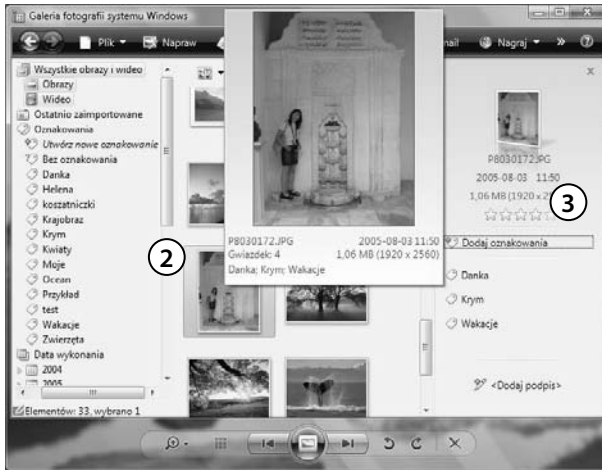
Galeria fotografii systemu Windows

Plik ▾ Napraw ail Nagraj ▾ »

Wszystkie obrazy i wideo
Obrazy
Wideo
Ostatnio zaimportowane
Oznakowania
Utwórz nowe oznakowanie
Bez oznakowania
Danka
Helena
koszatniczki
Krajobraz
Krym
Kwiaty
Moje
Ocean
Przykład
test
Wakacje
Zwierzęta
Data wykonania
2004
2005

Elementów: 33, wybrano 1

P8030172.JPG 2005-08-03 11:50
Gwiazdek: 4 1,06 MB (1920 x 2560)
Danka; Krym; Wakacje

2

P8030172.JPG
2005-08-03 11:50
1,06 MB (1920 x 2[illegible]

3

Dodaj oznakowania
Danka
Krym
Wakacje

<Dodaj podpis>